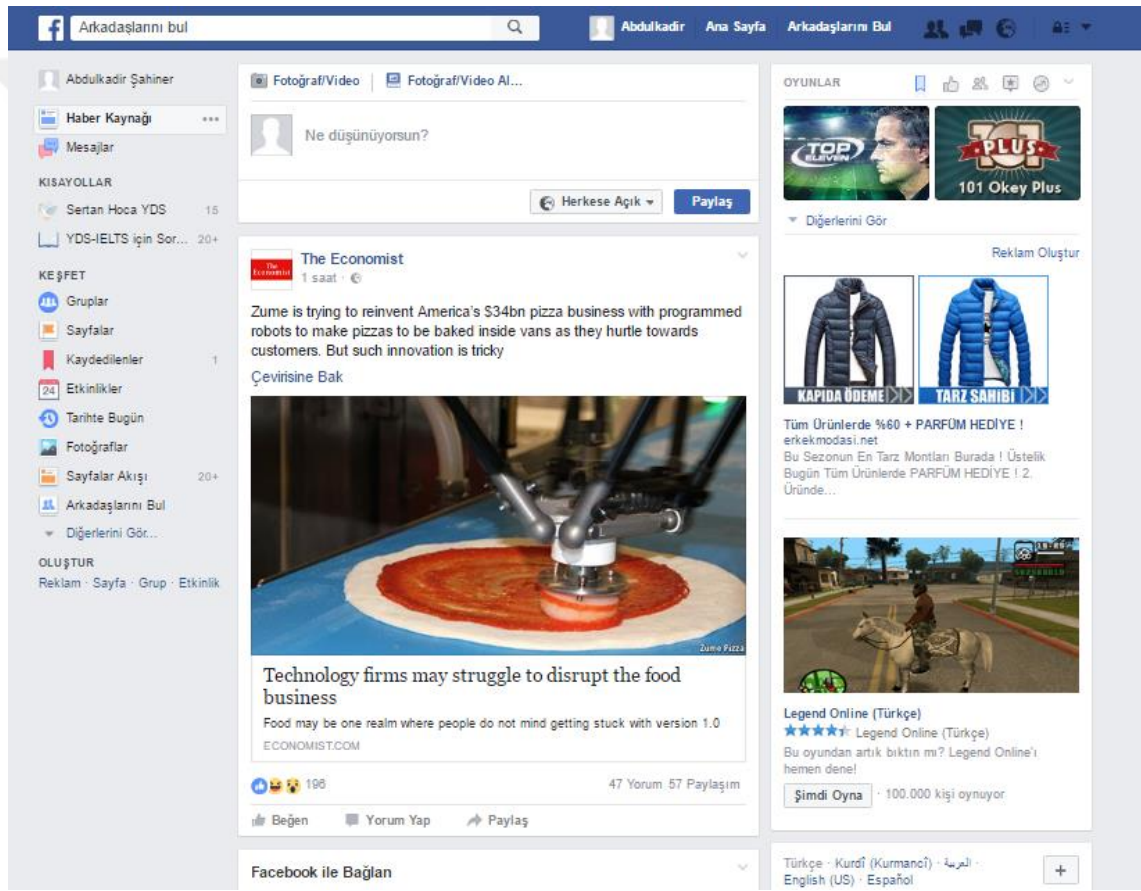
Arkadaşlarını bul

Abdulkadir Ana Sayfa Arkadaşlarını Bul

Abdulkadir Şahiner

Haber Kaynağı

Mesajlar

KISAYOLLAR

Sertan Hoca YDS 15

YDS-IELTS için Sor... 20+

KEŞFET

Gruplar

Sayfalar

Kaydedilenler 1

24 Etkinlikler

Tarihte Bugün

Fotoğraflar

Sayfalar Akışı 20+

Arkadaşlarını Bul

Diğerlerini Gör...

OLUŞTUR

Reklam · Sayfa · Grup · Etkinlik

Fotoğraf/Video | Fotoğraf/Video Al...

Ne düşünüyorsun?

Herkese Açık

Paylaş

The Economist

1 saat ·

Zume is trying to reinvent America's $34bn pizza business with programmed robots to make pizzas to be baked inside vans as they hurtle towards customers. But such innovation is tricky

Çevirisine Bak

Zume Pizza

Technology firms may struggle to disrupt the food business

Food may be one realm where people do not mind getting stuck with version 1.0

ECONOMIST.COM

196

47 Yorum 57 Paylaşım

Beğen Yorum Yap Paylaş

Facebook ile Bağlan

OYUNLAR

TOP ELEVEN

PLUS

101 Okey Plus

Diğerlerini Gör

Reklam Oluştur

KAPIDA ÖDEME

TARZ SAHİBİ

Tüm Ürünlerde %60 + PARFÜM HEDİYE !

erkekmodasi.net

Bu Sezonun En Tarz Montları Burada ! Üstelik Bugün Tüm Ürünlerde PARFÜM HEDİYE ! 2. Üründe...

Legend Online (Türkçe)

Legend Online (Türkçe)

Bu oyundan artık bıktın mı? Legend Online'ı hemen dene!

Şimdi Oyna · 100.000 kişi oynuyor

Türkçe · Kurdî (Kurmancî) · العربية · English (US) · Español

+